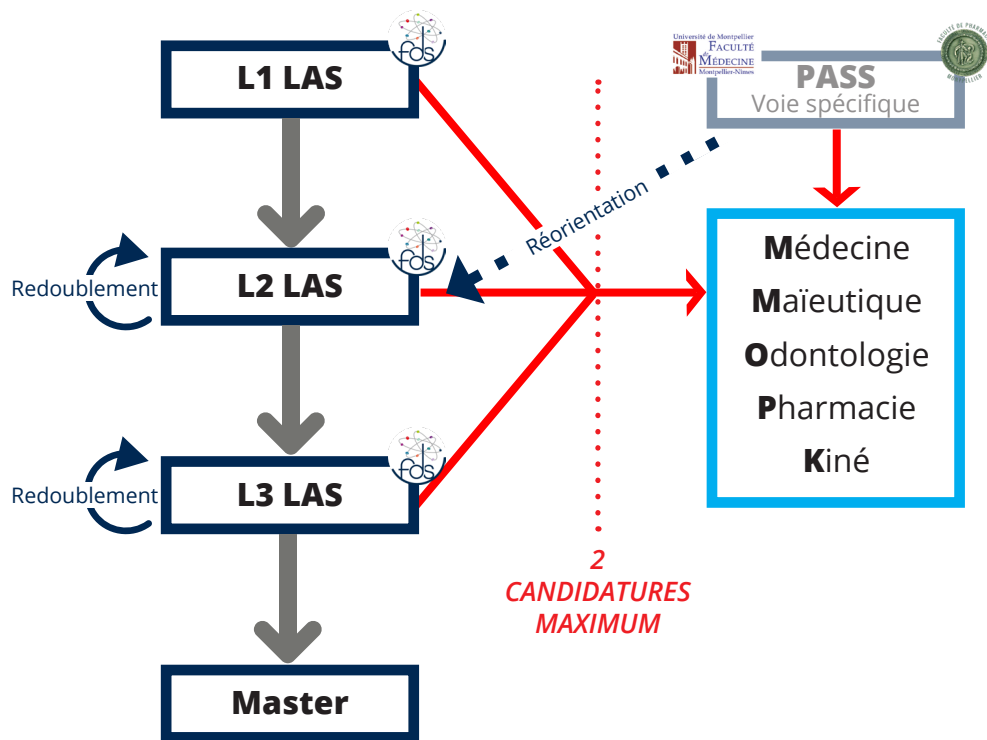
fds
L1 LAS

Université de Montpellier
FACULTÉ
MÉDECINE
Montpellier-Nîmes

FACULTÉ DE PHARMACIE
MONTPELLIER

PASS
Voie spécifique

Réorientation

fds
Redoublement
L2 LAS

Médecine
Maïeutique
Odontologie
Pharmacie
Kiné

fds
Redoublement
L3 LAS

2
CANDIDATURES
MAXIMUM

Master